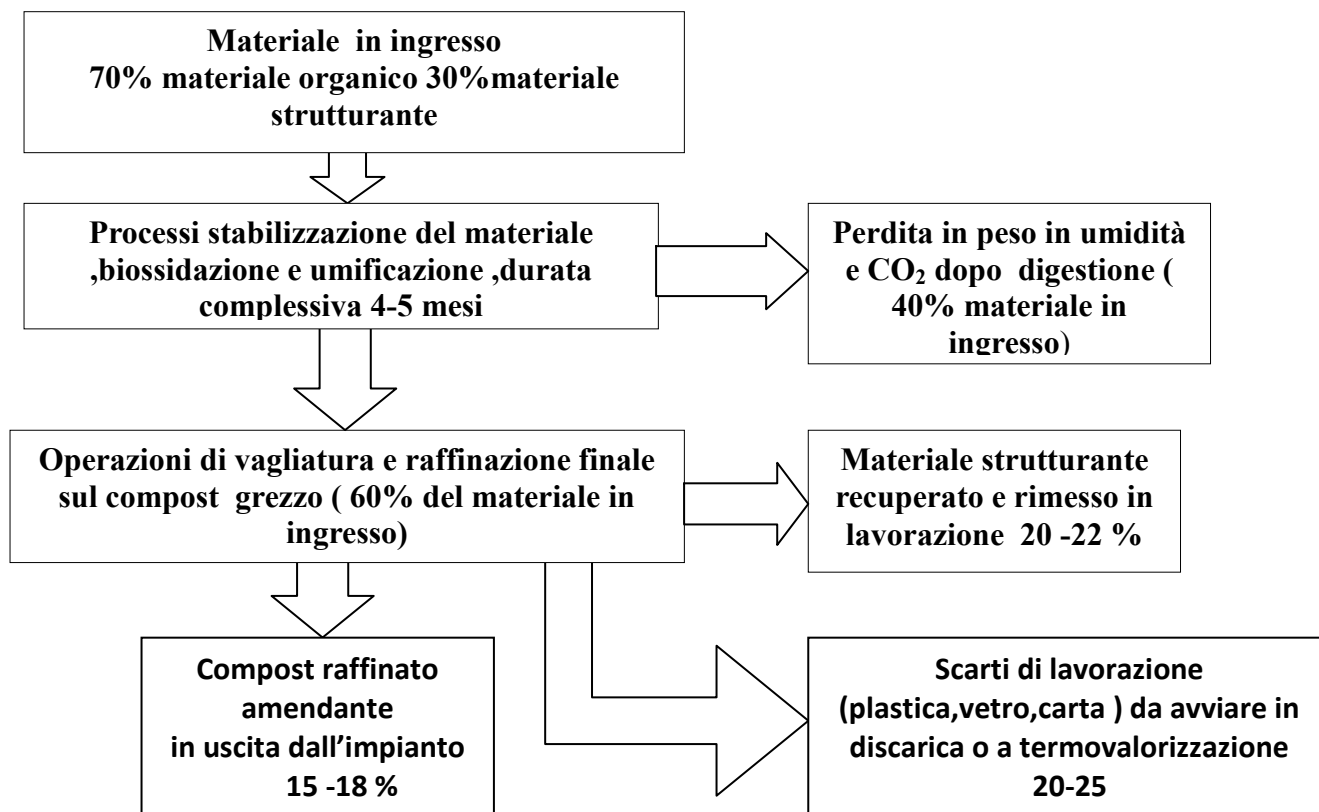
Materiale in ingresso
70% materiale organico 30%materiale strutturante

Processi stabilizzazione del materiale ,biossidazione e umificazione ,durata complessiva 4-5 mesi

Perdita in peso in umidità e $CO_2$ dopo digestione ( 40% materiale in ingresso)

Operazioni di vagliatura e raffinazione finale sul compost grezzo ( 60% del materiale in ingresso)

Materiale strutturante recuperato e rimesso in lavorazione 20 -22 %

Compost raffinato amendante in uscita dall'impianto 15 -18 %

Scarti di lavorazione (plastica,vetro,carta ) da avviare in discarica o a termovalorizzazione 20-25